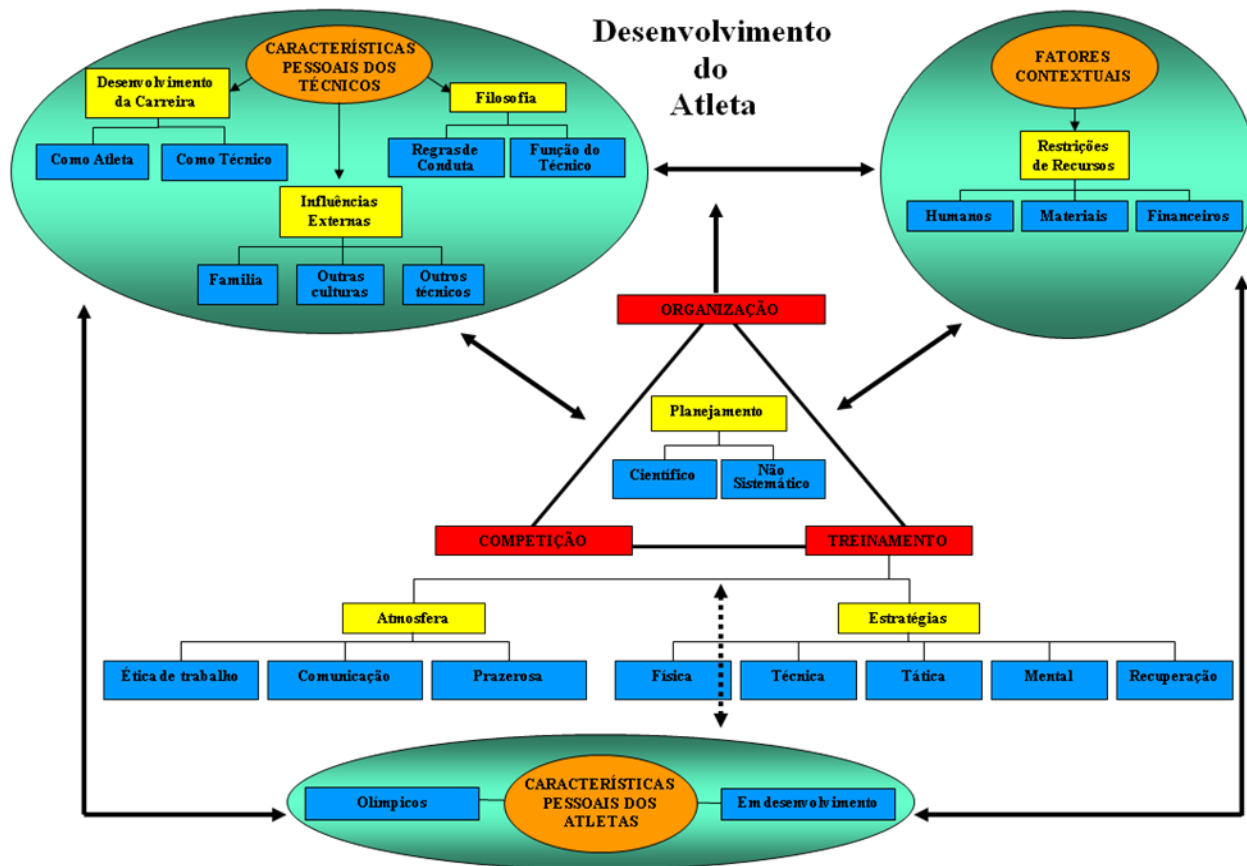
Desenvolvimento do Atleta

CARACTERÍSTICAS PESSOAIS DOS TÉCNICOS

Desenvolvimento da Carreira

Como Atleta

Como Técnico

Filosofia

Regras de Conduta

Função do Técnico

Influências Externas

Família

Outras culturas

Outros técnicos

FATORES CONTEXTUAIS

Restrições de Recursos

Humanos

Materiais

Financeiros

ORGANIZAÇÃO

Planejamento

Científico

Não Sistemático

COMPETIÇÃO

TREINAMENTO

Atmosfera

Ética de trabalho

Comunicação

Prazerosa

Estratégias

Física

Técnica

Tática

Mental

Recuperação

Olimpicos

CARACTERÍSTICAS PESSOAIS DOS ATLETAS

Em desenvolvimento